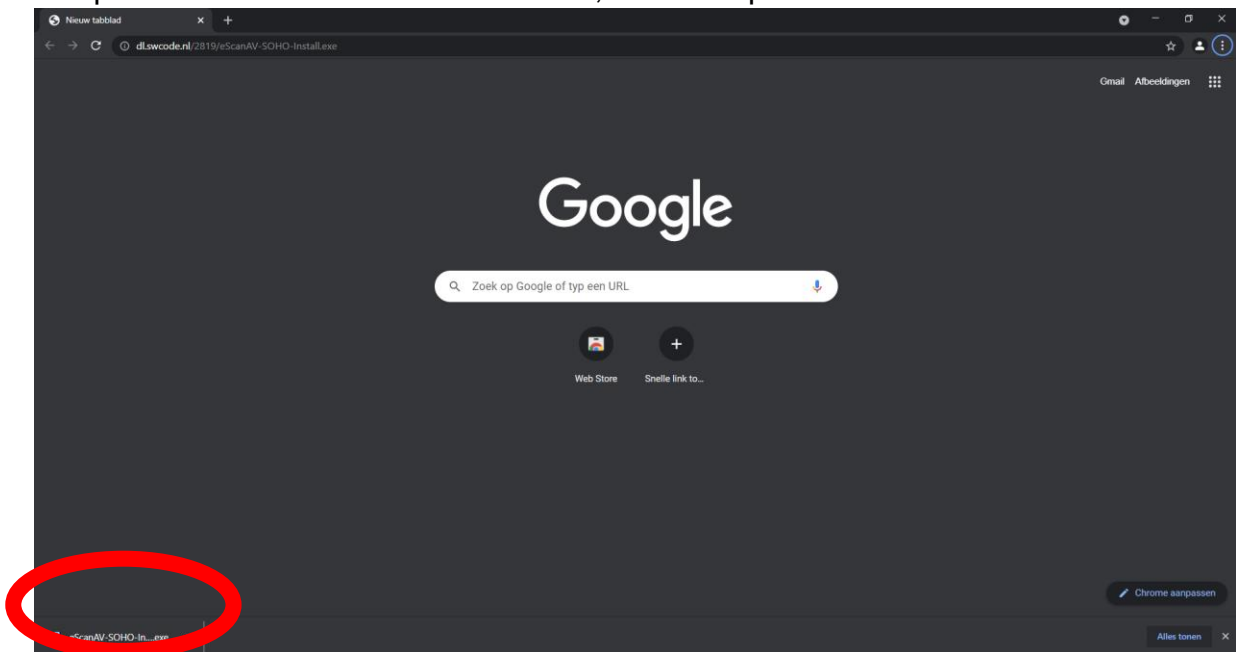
Nieuw tabblad

dl.swcode.nl/2819/eScanAV-SOHO-Install.exe

Gmail Afbeeldingen

Google

Zoek op Google of typ een URL

Web Store

Snelle link to...

Chrome aanpassen

eScanAV-SOHO-In....exe

Alles tonen